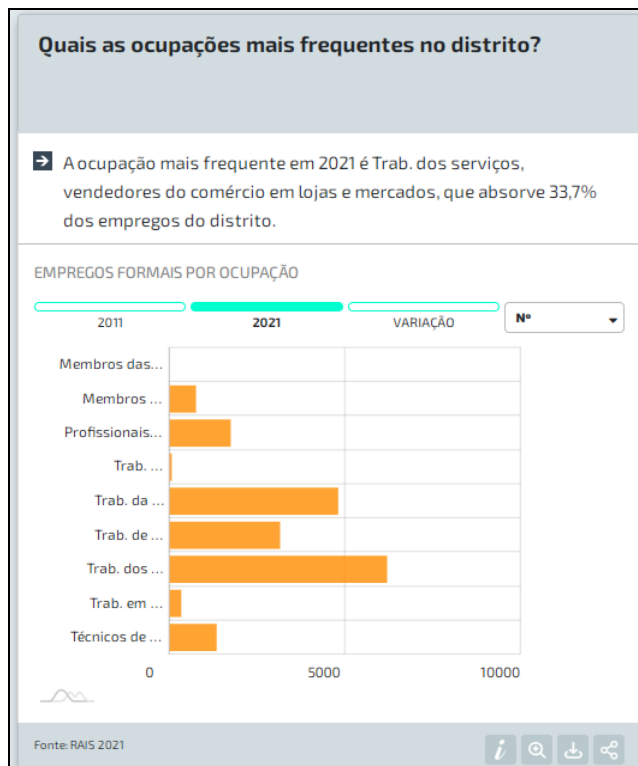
Quais as ocupações mais frequentes no distrito?

A ocupação mais frequente em 2021 é Trab. dos serviços, vendedores do comércio em lojas e mercados, que absorve 33,7% dos empregos do distrito.

EMPREGOS FORMAIS POR OCUPAÇÃO

2011
2021
VARIAÇÃO
Nº

Membros das...
Membros ...
Profissionais...
Trab. ...
Trab. da ...
Trab. de ...
Trab. dos ...
Trab. em ...
Técnicos de ...

0
5000
10000

Fonte: RAIS 2021

i